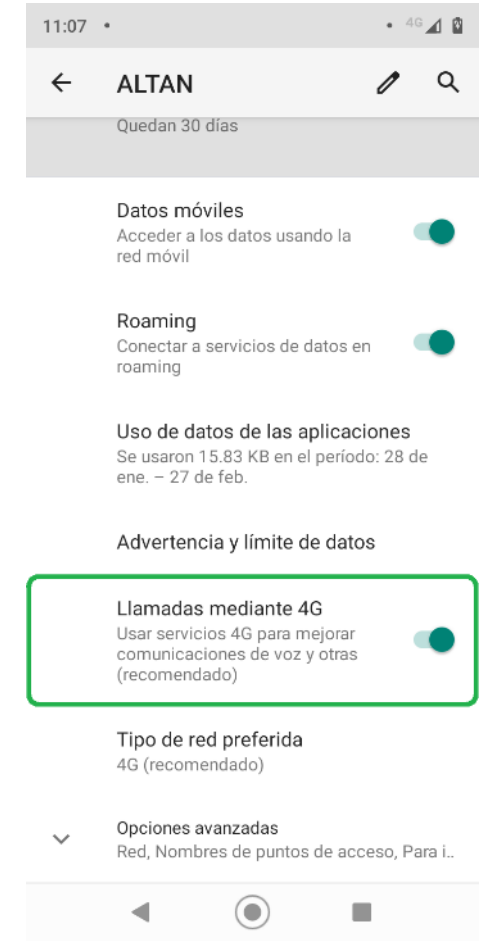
11:07 •

• 4G

ALTAN

Quedan 30 días

Datos móviles
Acceder a los datos usando la red móvil

Roaming
Conectar a servicios de datos en roaming

Uso de datos de las aplicaciones
Se usaron 15.83 KB en el período: 28 de ene. – 27 de feb.

Advertencia y límite de datos

Llamadas mediante 4G
Usar servicios 4G para mejorar comunicaciones de voz y otras (recomendado)

Tipo de red preferida
4G (recomendado)

Opciones avanzadas
Red, Nombres de puntos de acceso, Para i...